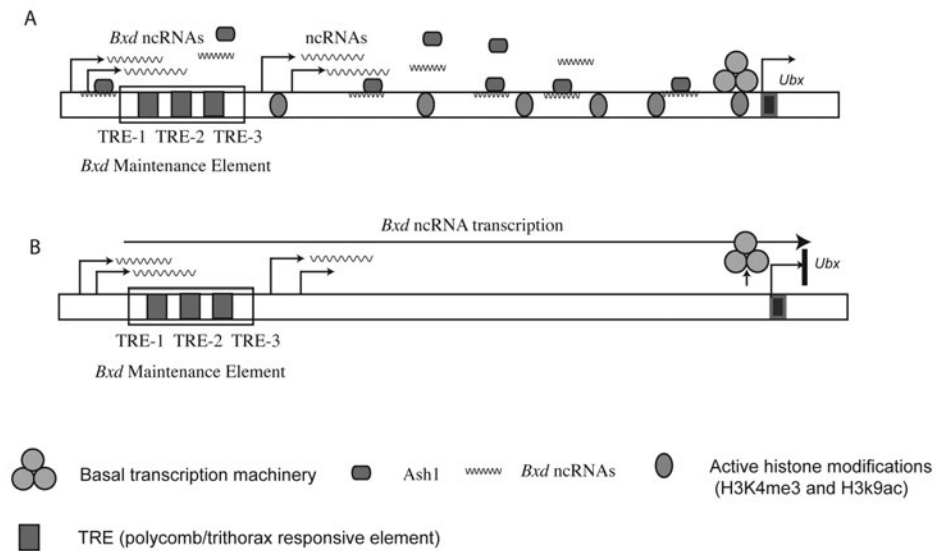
A

Bxd ncRNAs

ncRNAs

Ubx

TRE-1 TRE-2 TRE-3

Bxd Maintenance Element

B

Bxd ncRNA transcription

Ubx

TRE-1 TRE-2 TRE-3

Bxd Maintenance Element

Basal transcription machinery

Ash1

Bxd ncRNAs

Active histone modifications (H3K4me3 and H3k9ac)

TRE (polycomb/trithorax responsive element)